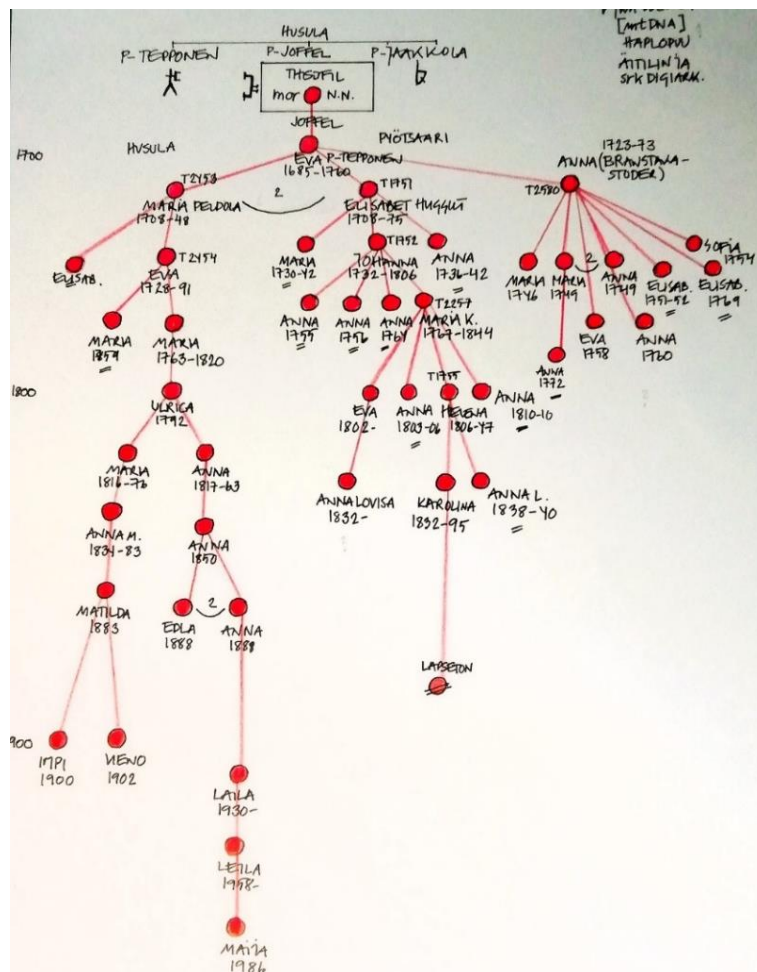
[mtDNA]
HAPLOPU
ÄITILINJA
srk DIGIARK.

HUSULA
P-TEPPONEN P-JOFFEL P-JAAKKOLA
THEOFIL
mor N.N.
JOFFEL

1700
HUSULA
PYÖTSAARI
EVA P-TEPPONEN 1685-1760

T2453
MARIA PELDOLA 1708-48
2
T1751
ELISABET HUGGUT 1708-75
1723-73
ANNA (BRANSTANG-STODER)
T2580

ELISAB.
T2454
EVA 1728-91
MARIA 1730-42
T1752
JOHANNA 1732-1806
ANNA 1736-42
MARIA 1746
MARIA 1749
2
ANNA 1749
ELISAB. 1751-52
SOFIA 1754
ELISAB. 1769

MARIA 1759
MARIA 1763-1820
ANNA 1755
ANNA 1756
ANNA 1764
T2257
MARIA K. 1767-1844
EVA 1758
ANNA 1760
ANNA 1772

1800
ULRICA 1792
EVA 1802-
ANNA 1803-06
T1755
HELENA 1806-47
ANNA 1810-10

MARIA 1816-76
ANNA 1817-63
ANNALOVISA 1832-
KAROLINA 1832-95
ANNA L. 1838-40

ANNA M. 1834-83
ANNA 1850

MATILDA 1883
EDLA 1888
2
ANNA 1888
LAPSETON

1900
IMPI 1900
VIENO 1902

LAILA 1930-
LEILA 1958-
MAIJA 1986